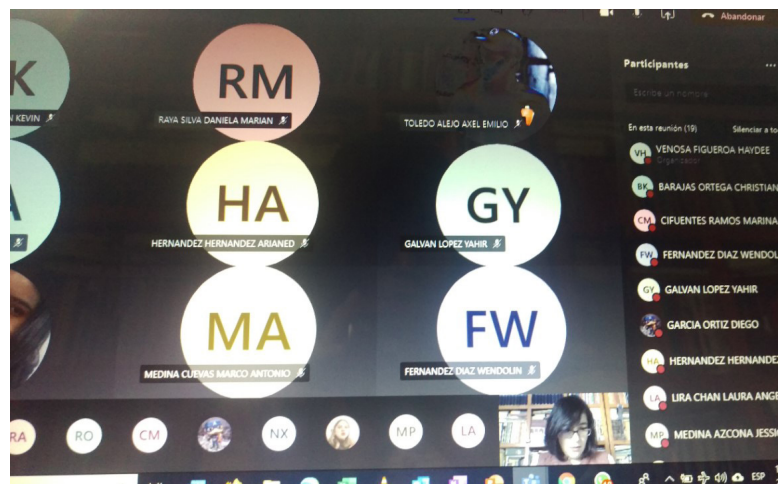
Abandonar

K
N KEVIN

RM
RAYA SILVA DANIELA MARIAN

TOLEDO ALEJO AXEL EMILIO

A

HA
HERNANDEZ HERNANDEZ ARIANED

GY
GALVAN LOPEZ YAHIR

MA
MEDINA CUEVAS MARCO ANTONIO

FW
FERNANDEZ DIAZ WENDOLIN

RA RO CM NX MP LA

Participantes

Escribe un nombre

En esta reunión (19)
Silenciar a to

VH VENOSA FIGUEROA HAYDEE
Organizador

BK BARAJAS ORTEGA CHRISTIAN

CM CIFUENTES RAMOS MARINA

FW FERNANDEZ DIAZ WENDOL

GY GALVAN LOPEZ YAHIR

GARCIA ORTIZ DIEGO

HA HERNANDEZ HERNANDEZ

LA LIRA CHAN LAURA ANGE

MP MEDINA AZCONA JESSI

ESP